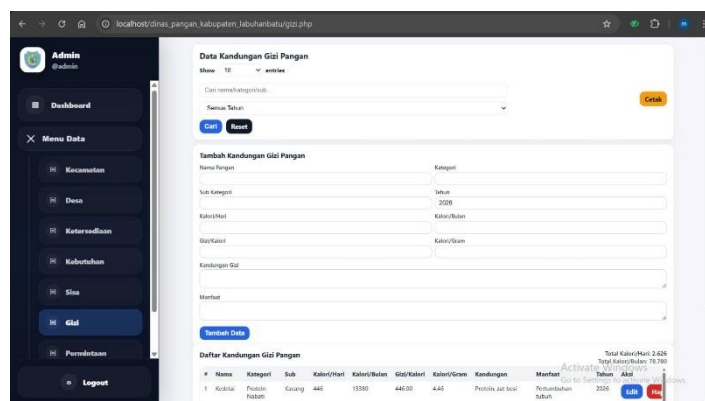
localhost/dinas_pangan_kabupaten_labuhanbatu/gizi.php

Admin
@admin

Dashboard

Menu Data

Kecamatan

Desa

Ketersediaan

Kebutuhan

Sisa

Gizi

Permintaan

Logout

Data Kandungan Gizi Pangan

Show 10 entries

Cari nama/kategori/sub...

Semua Tahun

Cetak

Cari Reset

Tambah Kandungan Gizi Pangan

Nama Pangan

Kategori

Sub Kategori

Tahun
2026

Kalori/Hari

Kalori/Bulan

Gizi/Kalori

Kalori/Gram

Kandungan Gizi

Manfaat

Tambah Data

Daftar Kandungan Gizi Pangan

Total Kalori/Hari: 2.626
Total Kalori/Bulan: 78.780

| # | Nama | Kategori | Sub | Kalori/Hari | Kalori/Bulan | Gizi/Kalori | Kalori/Gram | Kandungan | Manfaat | Tahun | Aksi |
|---|---|---|---|---|---|---|---|---|---|---|---|
| 1 | Kedelai | Protein Nabati | Kacang | 446 | 13380 | 446.00 | 4.46 | Protein, zat besi | Pertumbuhan tubuh | 2026 | Edit Ha |

Activate Windows
Go to Settings to activate Windows.